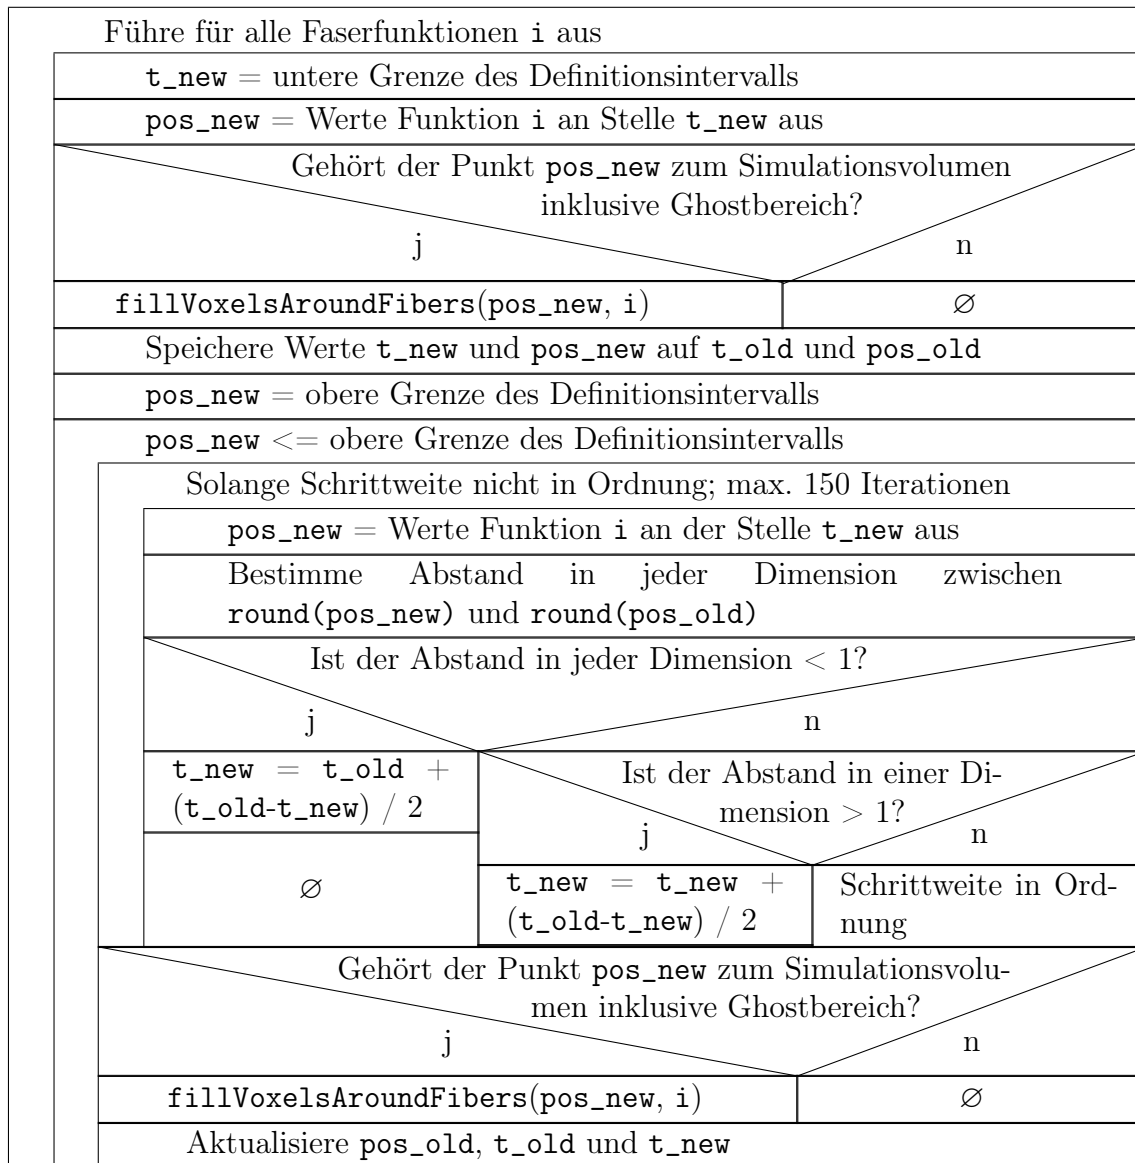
Führe für alle Faserfunktionen i aus

t_new = untere Grenze des Definitionsintervalls

pos_new = Werte Funktion i an Stelle t_new aus

Gehört der Punkt pos_new zum Simulationsvolumen inklusive Ghostbereich?

j

n

fillVoxelsAroundFibers(pos_new, i)

$\varnothing$

Speichere Werte t_new und pos_new auf t_old und pos_old

pos_new = obere Grenze des Definitionsintervalls

pos_new <= obere Grenze des Definitionsintervalls

Solange Schrittweite nicht in Ordnung; max. 150 Iterationen

pos_new = Werte Funktion i an der Stelle t_new aus

Bestimme Abstand in jeder Dimension zwischen round(pos_new) und round(pos_old)

Ist der Abstand in jeder Dimension < 1?

j

n

t_new = t_old + (t_old-t_new) / 2

Ist der Abstand in einer Dimension > 1?

j

n

$\varnothing$

t_new = t_new + (t_old-t_new) / 2

Schrittweite in Ordnung

Gehört der Punkt pos_new zum Simulationsvolumen inklusive Ghostbereich?

j

n

fillVoxelsAroundFibers(pos_new, i)

$\varnothing$

Aktualisiere pos_old, t_old und t_new